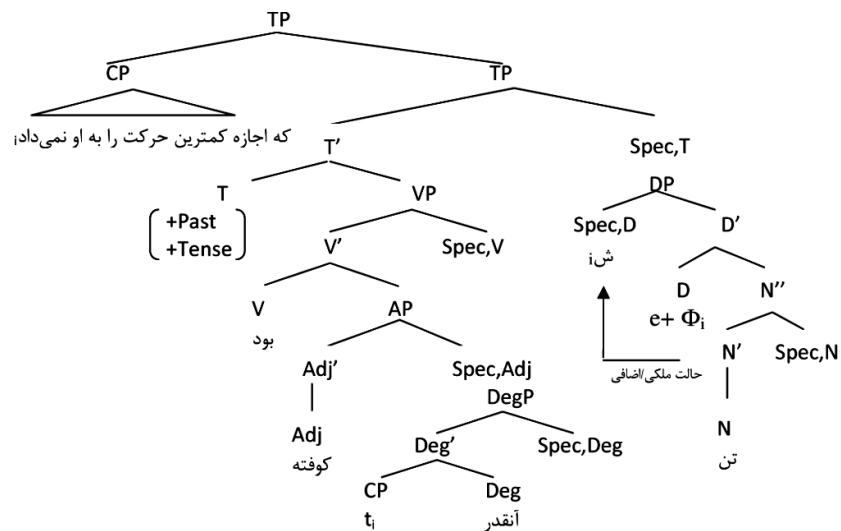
TP
CP
TP
که اجازه کمترین حرکت را به او نمی‌داد$_i$
T'
Spec,T
T
VP
DP
+Past
+Tense
V'
Spec,V
Spec,D
D'
ش$_i$
D
N''
V
AP
بود
$e+\Phi_i$
Adj'
Spec,Adj
N'
Spec,N
حالت ملکی/اضافی
DegP
Adj
کوفته
Deg'
Spec,Deg
N
تن
CP
Deg
$t_i$
آنقدر